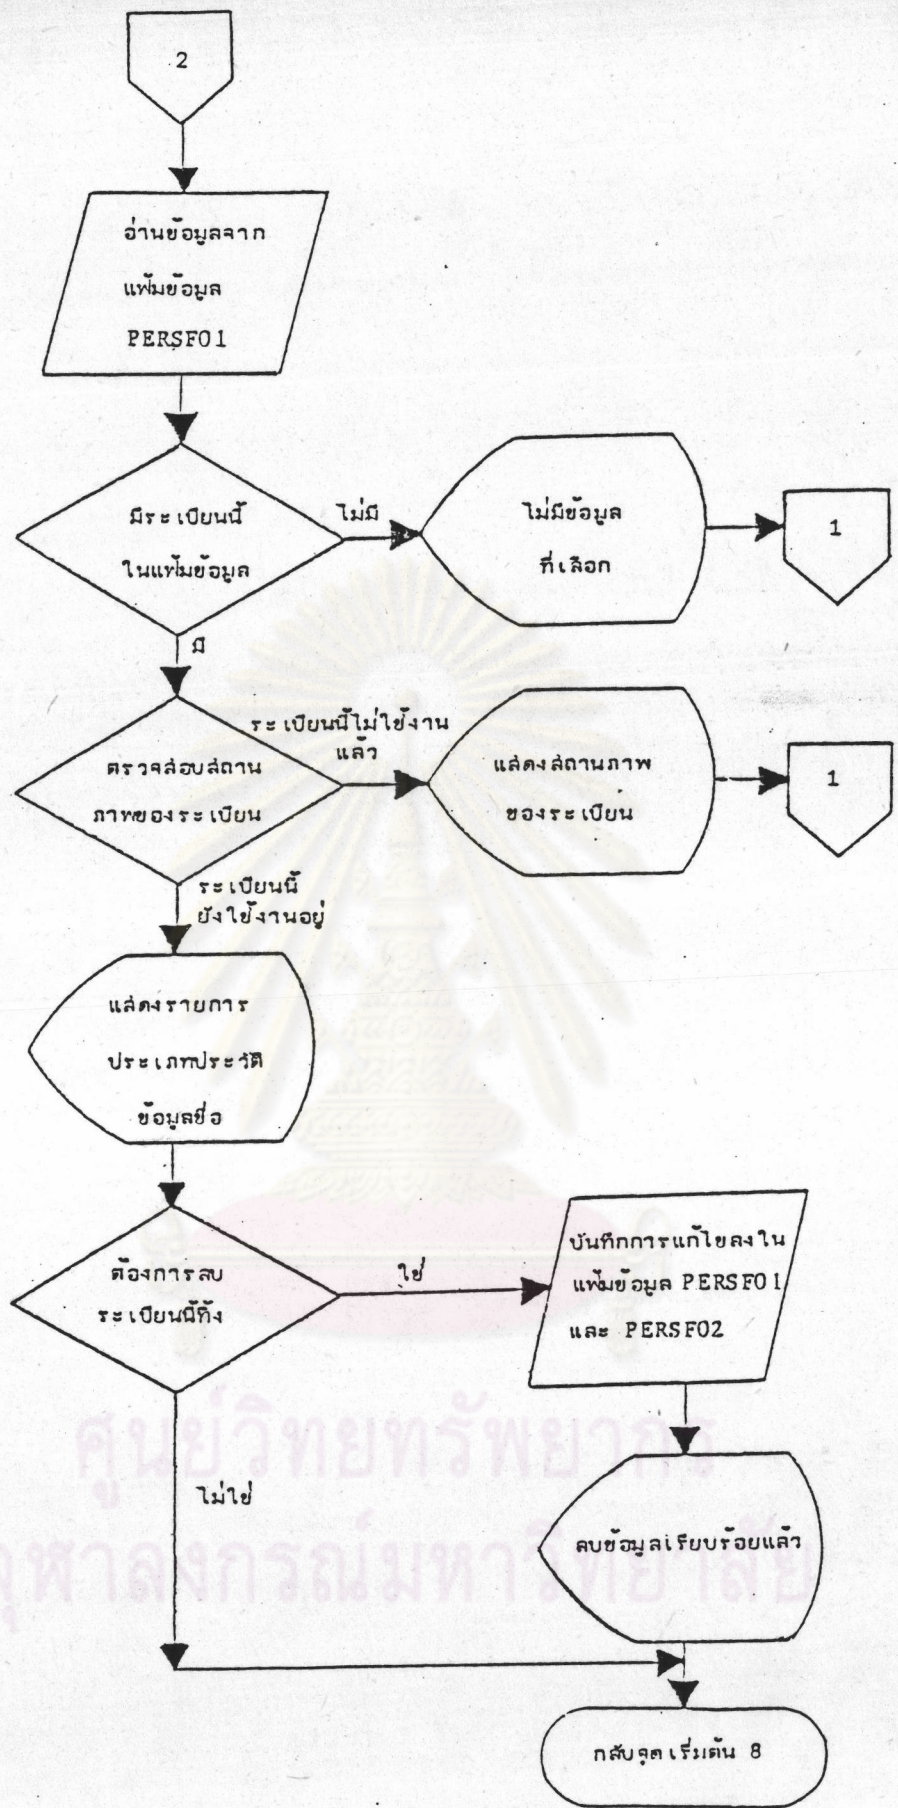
2

อ่านข้อมูลจาก แฟ้มข้อมูล PERSF01

มีระเบียนนี้ ในแฟ้มข้อมูล

ไม่มี

ไม่มีข้อมูล ที่เลือก

1

มี

ตรวจสอบสถานภาพของระเบียน

ระเบียนนี้ไม่ใช้งานแล้ว

แสดงสถานภาพ ของระเบียน

1

ระเบียนนี้ ยังใช้งานอยู่

แสดงรายการ ประเภทประวัติ ข้อมูลชื่อ

ต้องการลบ ระเบียนนี้ทิ้ง

ใช่

บันทึกการแก้ไขลงใน แฟ้มข้อมูล PERSF01 และ PERSF02

ลบข้อมูลเรียบร้อยแล้ว

ไม่ใช่

กลับจุดเริ่มต้น 8

ศูนย์วิทยทรัพยากร
จุฬาลงกรณ์มหาวิทยาลัย